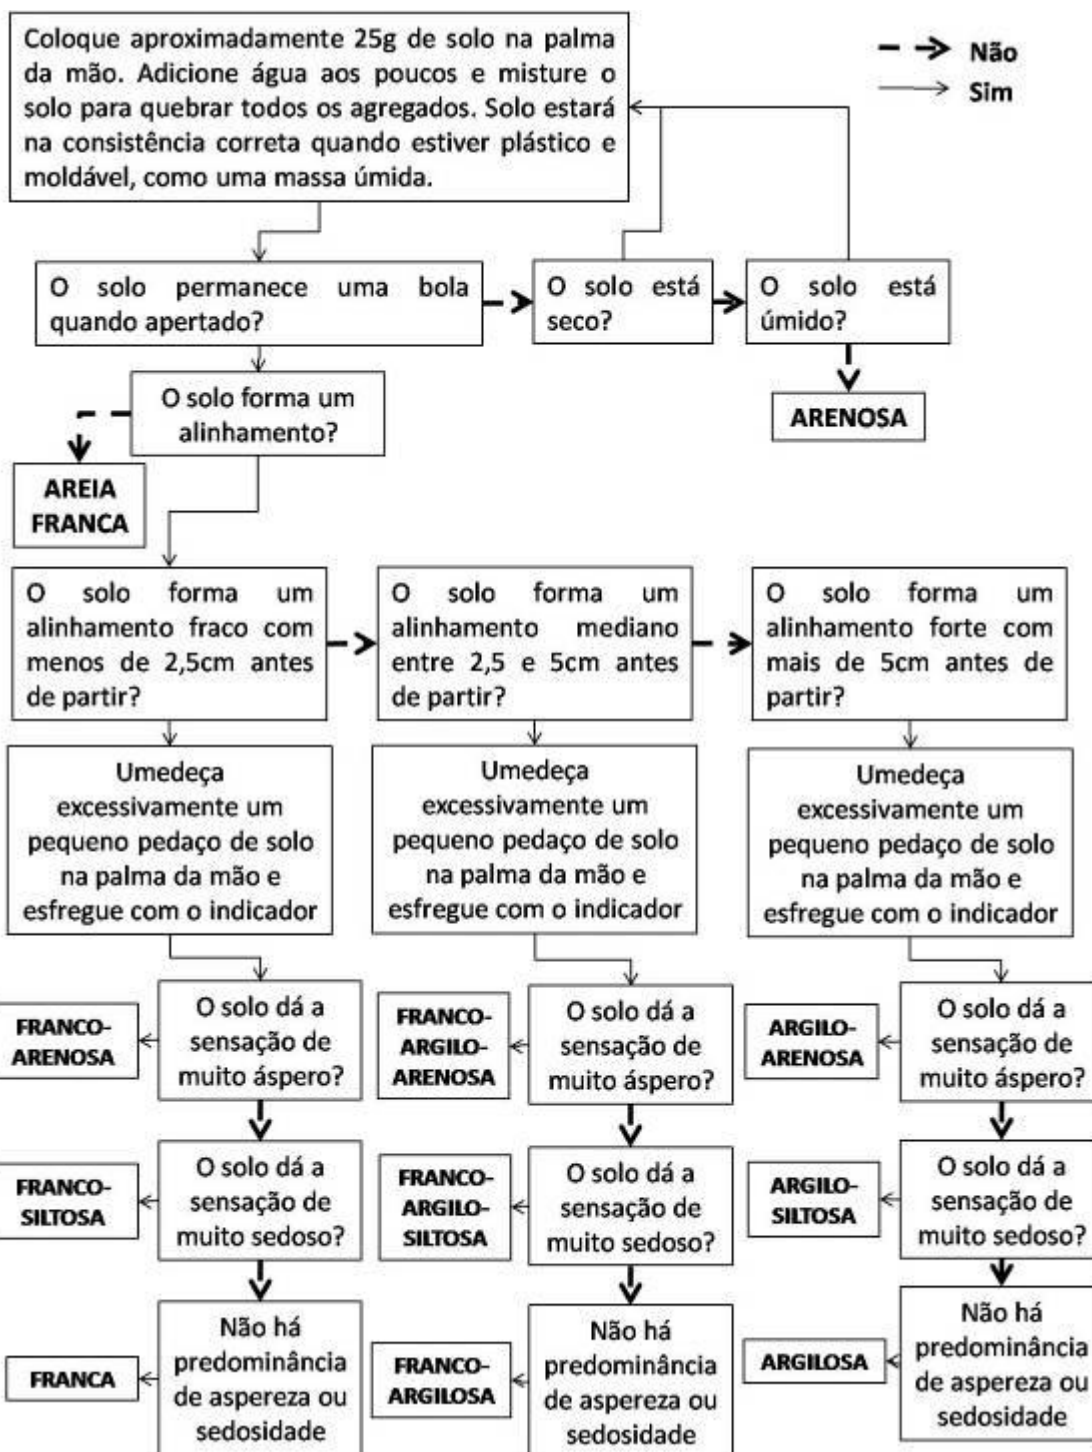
Não
Sim

Coloque aproximadamente 25g de solo na palma da mão. Adicione água aos poucos e misture o solo para quebrar todos os agregados. Solo estará na consistência correta quando estiver plástico e moldável, como uma massa úmida.

O solo permanece uma bola quando apertado?

O solo está seco?

O solo está úmido?

ARENOSA

O solo forma um alinhamento?

AREIA FRANCA

O solo forma um alinhamento fraco com menos de 2,5cm antes de partir?

O solo forma um alinhamento mediano entre 2,5 e 5cm antes de partir?

O solo forma um alinhamento forte com mais de 5cm antes de partir?

Umedeça excessivamente um pequeno pedaço de solo na palma da mão e esfregue com o indicador

Umedeça excessivamente um pequeno pedaço de solo na palma da mão e esfregue com o indicador

Umedeça excessivamente um pequeno pedaço de solo na palma da mão e esfregue com o indicador

FRANCO-ARENOSA

O solo dá a sensação de muito áspero?

FRANCO-ARGILO-ARENOSA

O solo dá a sensação de muito áspero?

ARGILO-ARENOSA

O solo dá a sensação de muito áspero?

FRANCO-SILTOSA

O solo dá a sensação de muito sedoso?

FRANCO-ARGILO-SILTOSA

O solo dá a sensação de muito sedoso?

ARGILO-SILTOSA

O solo dá a sensação de muito sedoso?

FRANCA

Não há predominância de aspereza ou sedosidade

FRANCO-ARGILOSA

Não há predominância de aspereza ou sedosidade

ARGILOSA

Não há predominância de aspereza ou sedosidade